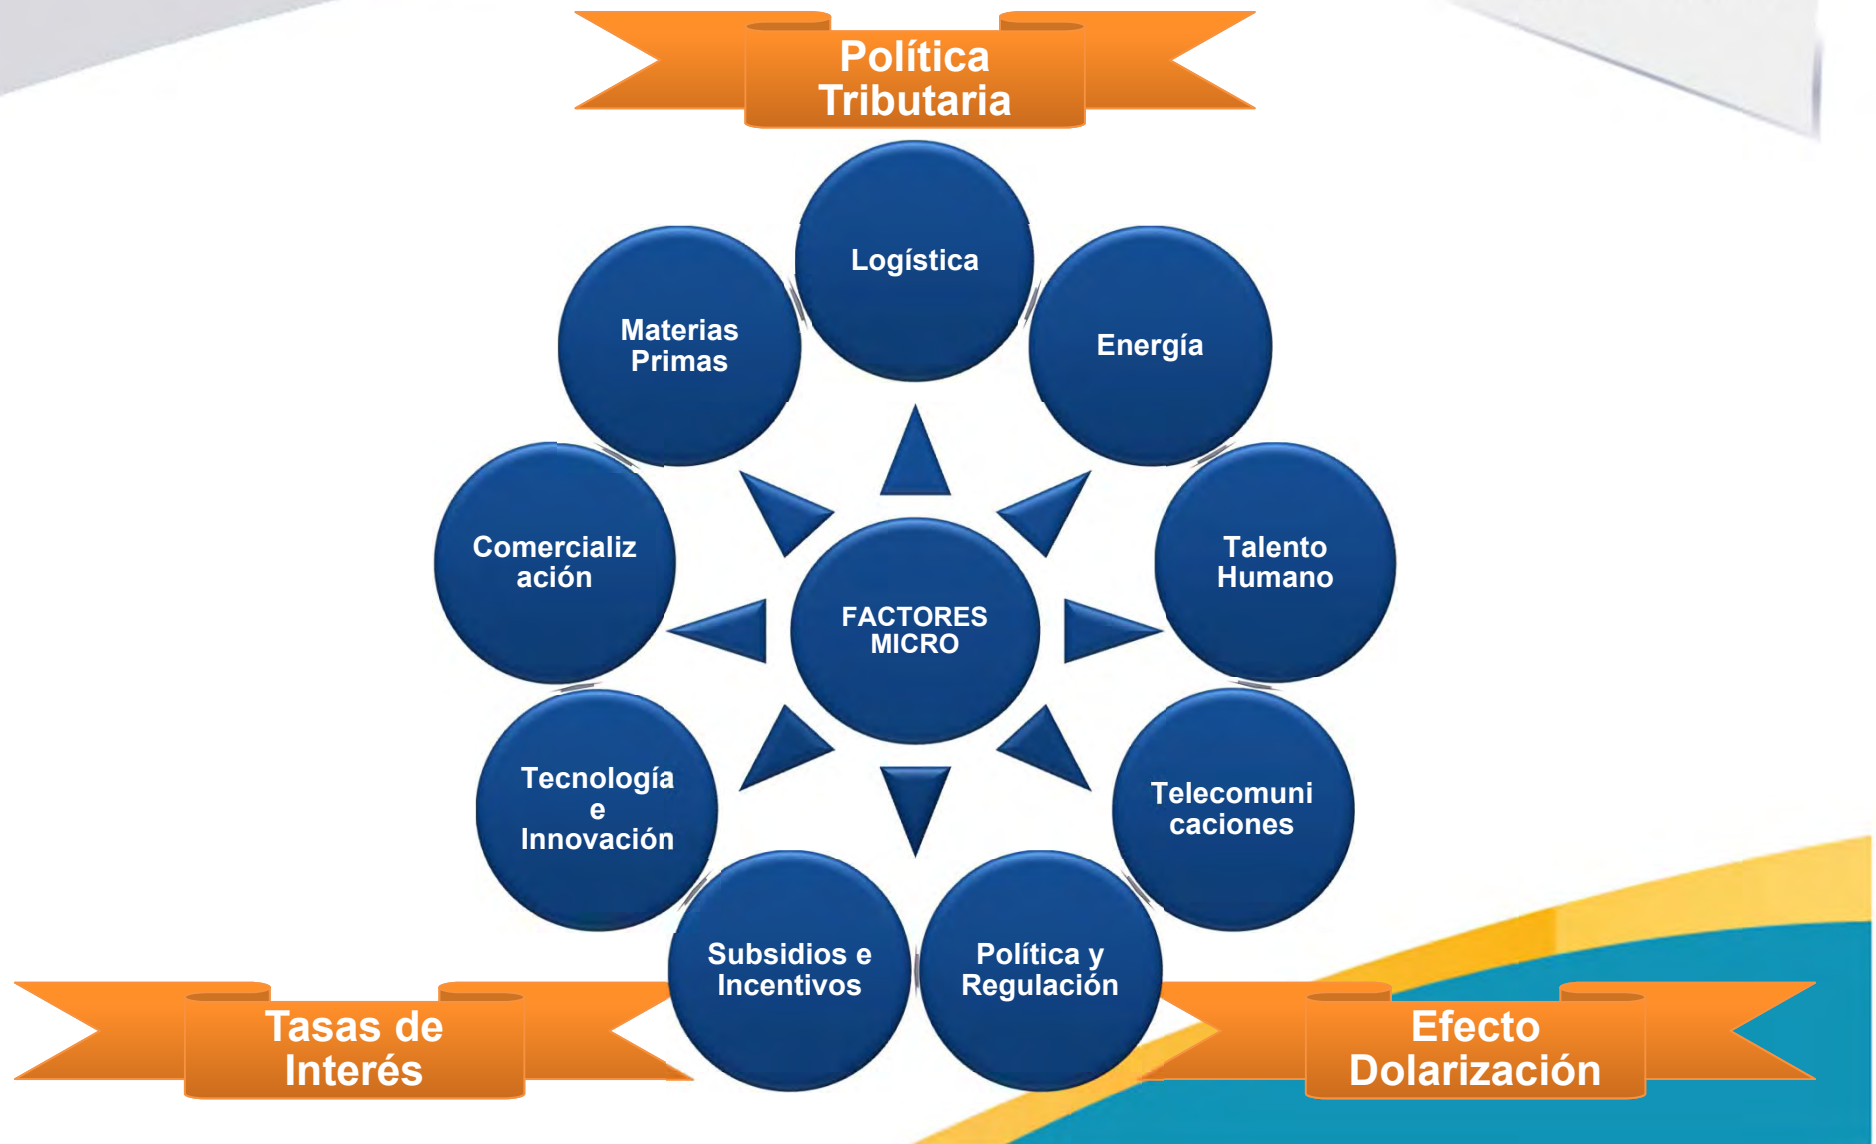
Política Tributaria

Logística

Materias Primas

Energía

Comercialización

FACTORES MICRO

Talento Humano

Tecnología e Innovación

Telecomunicaciones

Subsidios e Incentivos

Política y Regulación

Tasas de Interés

Efecto Dolarización